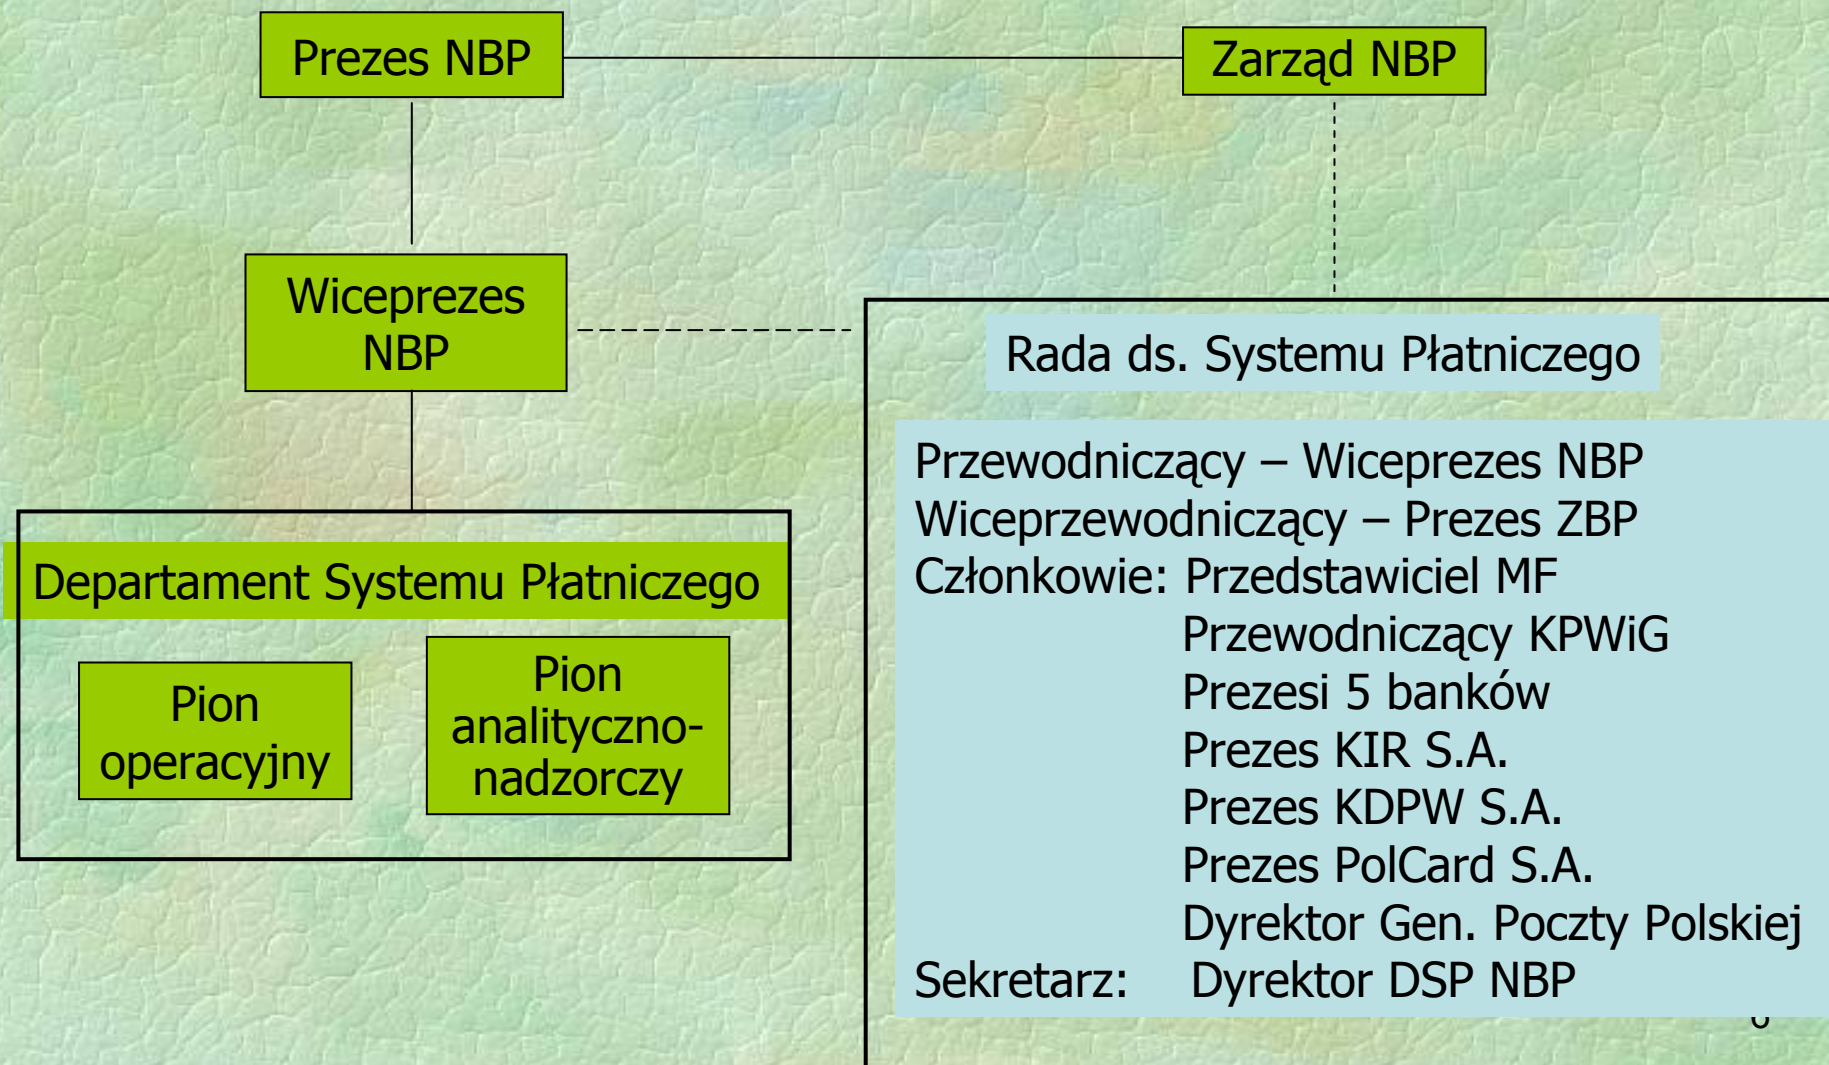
Prezes NBP

Zarząd NBP

Wiceprezes NBP

Rada ds. Systemu Płatniczego

Przewodniczący – Wiceprezes NBP
Wiceprzewodniczący – Prezes ZBP
Członkowie: Przedstawiciel MF
Przewodniczący KPWiG
Prezesi 5 banków
Prezes KIR S.A.
Prezes KDPW S.A.
Prezes PolCard S.A.
Dyrektor Gen. Poczty Polskiej
Sekretarz: Dyrektor DSP NBP

Departament Systemu Płatniczego

Pion operacyjny

Pion analityczno-nadzorczy

6